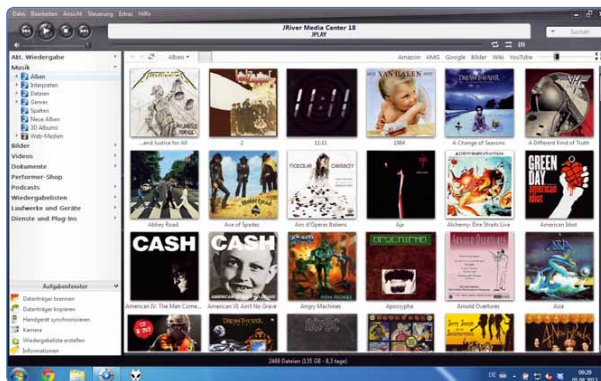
Datei Bearbeiten Ansicht Steuerung Extras Hilfe

JRiver Media Center 18
JPLAY

Suchen

Akt. Wiedergabe
Musik
Alben
Interpreten
Dateien
Genres
Spalten
Neue Alben
3D-Albums
Web-Medien
Bilder
Videos
Dokumente
Performer-Shop
Podcasts
Wiedergabelisten
Laufwerke und Geräte
Dienste und Plug-ins

Alben

Amazon AMG Google Bilder Wiki YouTube

...and Justice for All
2
11:11
1984
A Change of Seasons
A Different Kind of Truth
Abbey Road
Ace of Spades
Airs of Operas Balsams
Aja
Alchemy: Dire Straits Live
American Idiot
American IV: The Man Come...
American VI: Ain't No Grave
Angry Machines
Apocrypha
Arnold Overtures
Asia

Aufgabenfenster
Datenträger brennen
Datenträger kopieren
Handgerät synchronisieren
Kamera
Wiedergabeliste erstellen
Informationen

2469 Dateien (135 GB - 8,3 tage)

DE
09:29